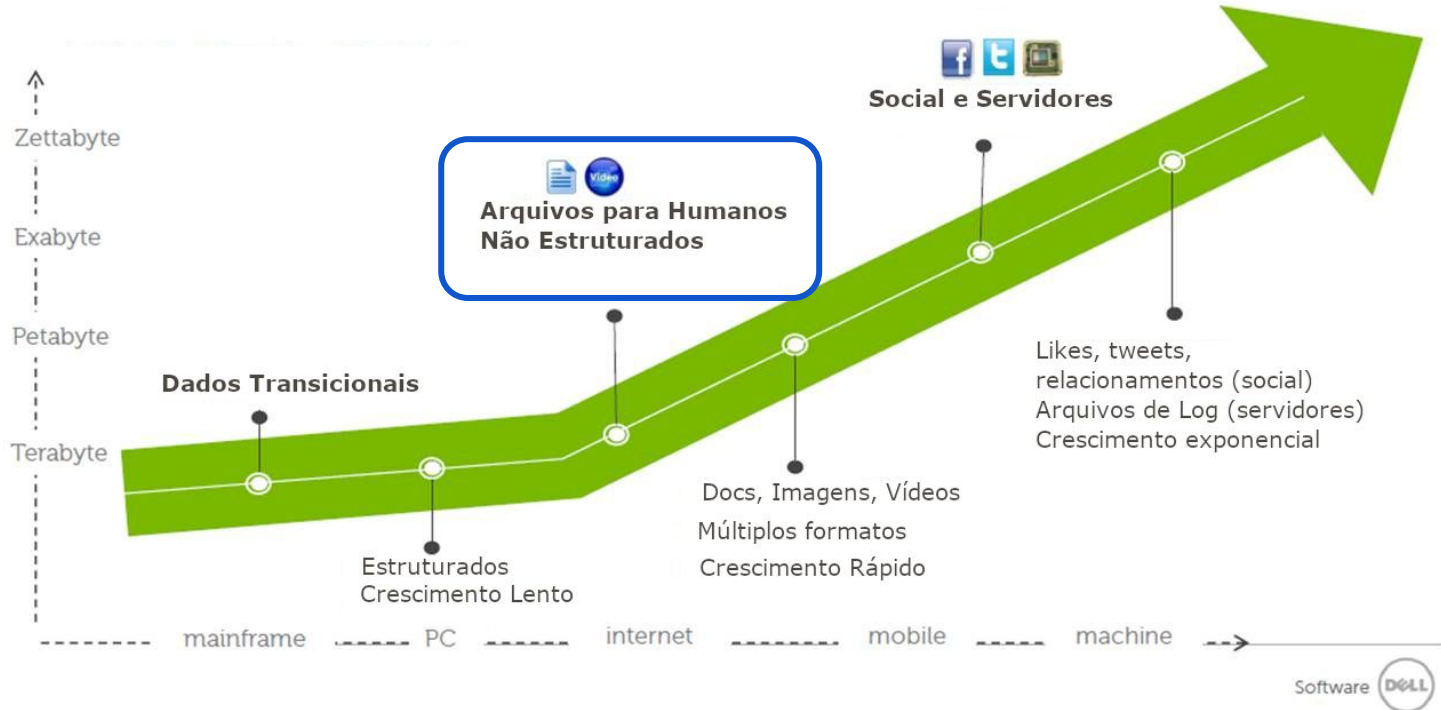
Zettabyte

Exabyte

Petabyte

Terabyte

Social e Servidores

Video

Arquivos para Humanos
Não Estruturados

Dados Transicionais

Likes, tweets,
relacionamentos (social)
Arquivos de Log (servidores)
Crescimento exponencial

Docs, Imagens, Vídeos
Múltiplos formatos
Crescimento Rápido

Estruturados
Crescimento Lento

mainframe PC internet mobile machine

Software DELL